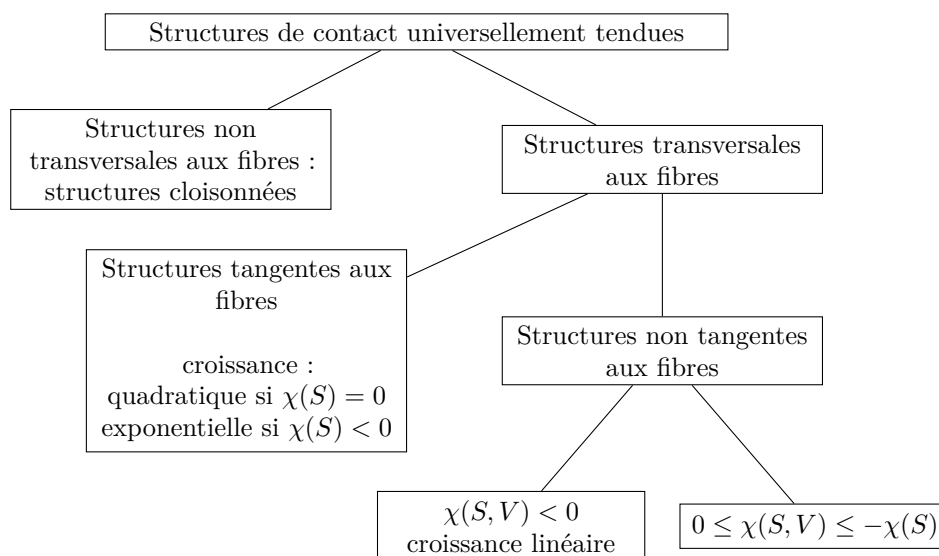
Structures de contact universellement tendues

Structures non transversales aux fibres : structures cloisonnées

Structures transversales aux fibres

Structures tangentes aux fibres

croissance :
quadratique si $\chi(S) = 0$
exponentielle si $\chi(S) < 0$

Structures non tangentes aux fibres

$\chi(S, V) < 0$
croissance linéaire

$0 \leq \chi(S, V) \leq -\chi(S)$